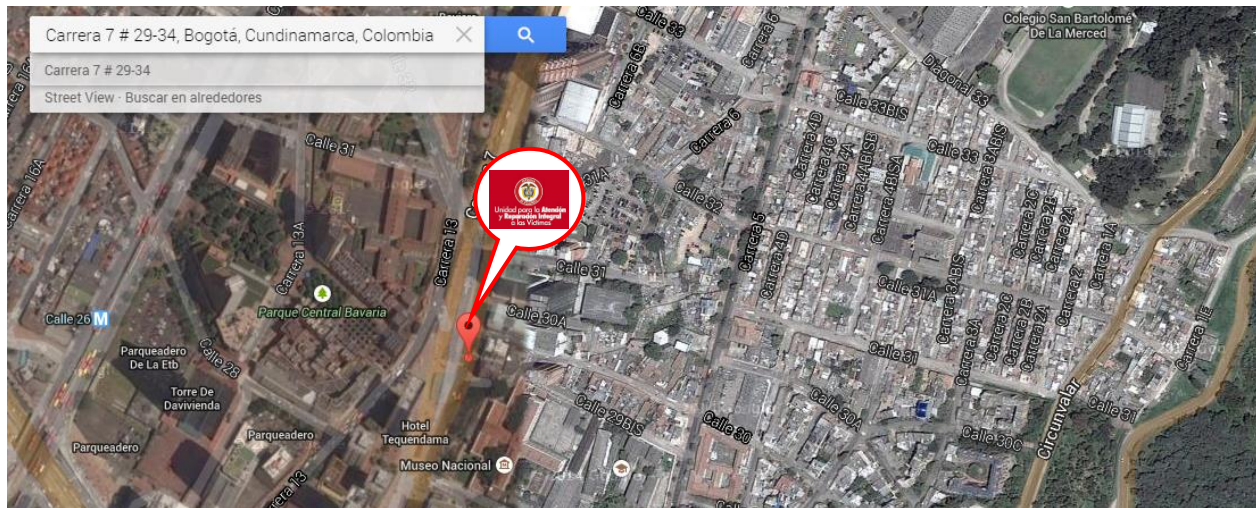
Carrera 7 # 29-34, Bogotá, Cundinamarca, Colombia

Carrera 7 # 29-34

Street View · Buscar en alrededores

Unidad para la Atención y Reparación Integral a las Víctimas

Colegio San Bartolomé De La Merced

Calle 33

Carrera 6

Carrera 6

Diagonal 33

Calle 33BIS

Calle 33

Carrera 4D

Carrera 4C

Carrera 4A

Carrera 4BISB

Carrera 4BISA

Carrera 3ABIS

Carrera 2C

Carrera 2B

Carrera 2A

Calle 32

Carrera 5

Carrera 4D

Calle 31A

Carrera 3BIS

Carrera 3ABIS

Carrera 2C

Carrera 2B

Carrera 2A

Carrera 2

Carrera 1A

Carrera 1E

Calle 31

Calle 30A

Calle 31

Carrera 3A

Calle 30A

Calle 29BIS

Calle 30

Calle 30C

Circunvalar

Calle 31

Calle 31

Carrera 16A

Carrera 13A

Carrera 13

Carrera 7

Calle 26

Parque Central Bavaria

Parqueadero De La Etb

Calle 28

Torre De Davivienda

Parqueadero

Parqueadero

Hotel Tequendama

Museo Nacional

Carrera 13